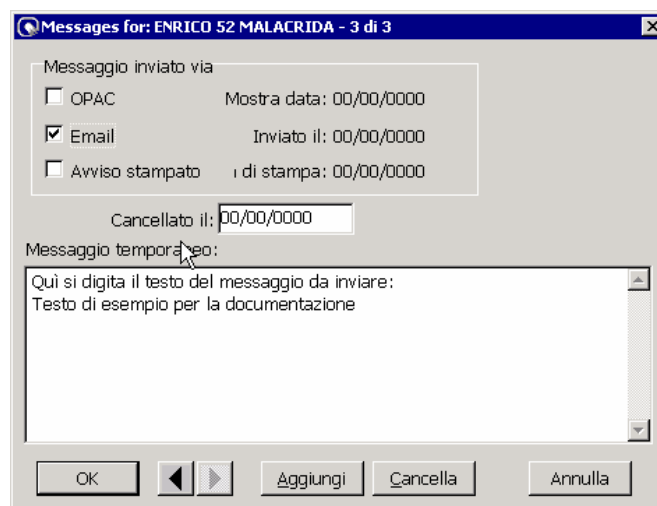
Messages for: ENRICO 52 MALACRIDA - 3 di 3

Messaggio inviato via

OPAC

Mostra data: 00/00/0000

Email

Inviato il: 00/00/0000

Avviso stampato

ı di stampa: 00/00/0000

Cancellato il: 00/00/0000

Messaggio tempora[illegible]eo:

Quì si digita il testo del messaggio da inviare:
Testo di esempio per la documentazione

OK

Aggiungi

Cancella

Annulla